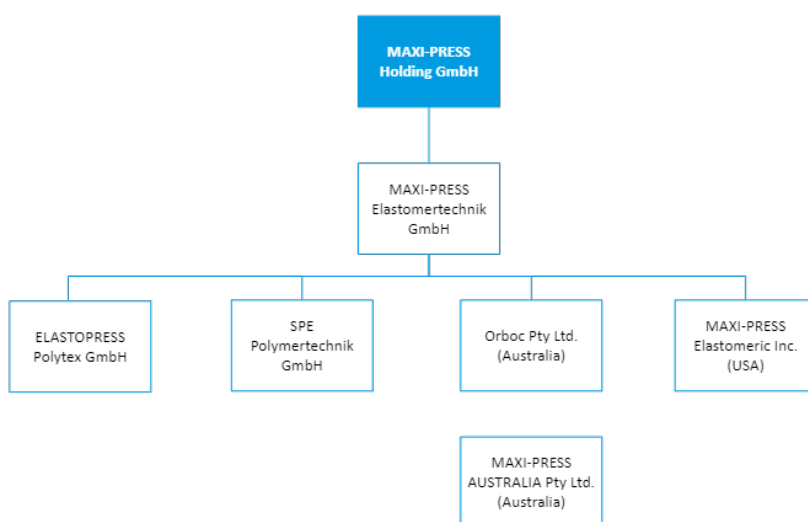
MAXI-PRESS Holding GmbH

MAXI-PRESS Elastomertechnik GmbH

ELASTOPRESS Polytex GmbH

SPE Polymertechnik GmbH

Orboc Pty Ltd. (Australia)

MAXI-PRESS Elastomeric Inc. (USA)

MAXI-PRESS AUSTRALIA Pty Ltd. (Australia)